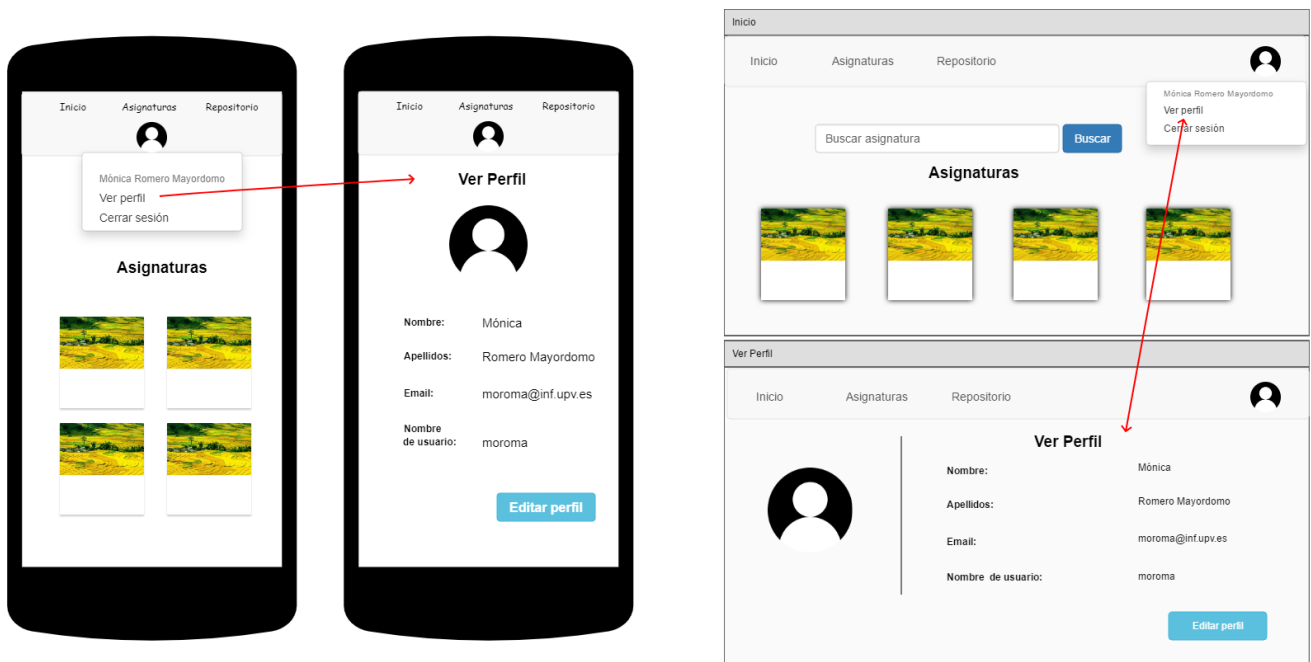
Inicio Asignaturas Repositorio

Mónica Romero Mayordomo
Ver perfil
Cerrar sesión

Asignaturas

Inicio Asignaturas Repositorio

Ver Perfil

Nombre: Mónica

Apellidos: Romero Mayordomo

Email: moroma@inf.upv.es

Nombre de usuario: moroma

Editar perfil

Inicio

Inicio Asignaturas Repositorio

Mónica Romero Mayordomo
Ver perfil
Cerrar sesión

Buscar asignatura Buscar

Asignaturas

Ver Perfil

Inicio Asignaturas Repositorio

Ver Perfil

Nombre: Mónica

Apellidos: Romero Mayordomo

Email: moroma@inf.upv.es

Nombre de usuario: moroma

Editar perfil